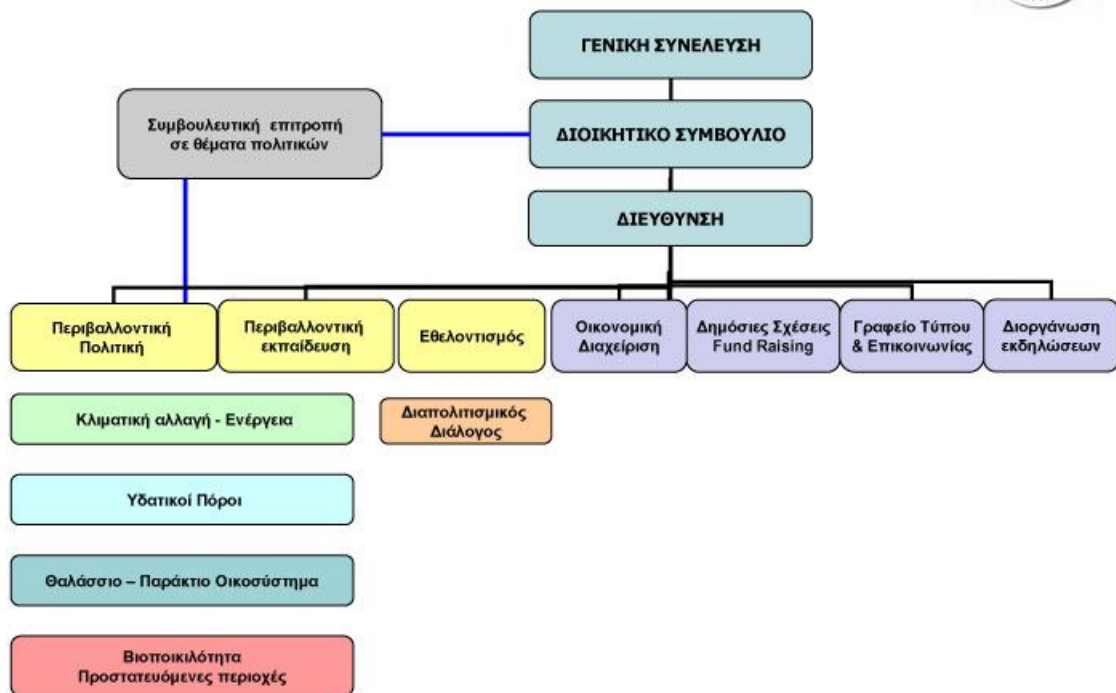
ΓΕΝΙΚΗ ΣΥΝΕΛΕΥΣΗ

Συμβουλευτική επιτροπή σε θέματα πολιτικών

ΔΙΟΙΚΗΤΙΚΟ ΣΥΜΒΟΥΛΙΟ

ΔΙΕΥΘΥΝΣΗ

Περιβαλλοντική Πολιτική

Περιβαλλοντική εκπαίδευση

Εθελοντισμός

Οικονομική Διαχείριση

Δημόσιες Σχέσεις Fund Raising

Γραφείο Τύπου & Επικοινωνίας

Διοργάνωση εκδηλώσεων

Κλιματική αλλαγή - Ενέργεια

Διαπολιτισμικός Διάλογος

Υδατικοί Πόροι

Θαλάσσιο – Παράκτιο Οικοσύστημα

Βιοποικιλότητα Προστατευόμενες περιοχές